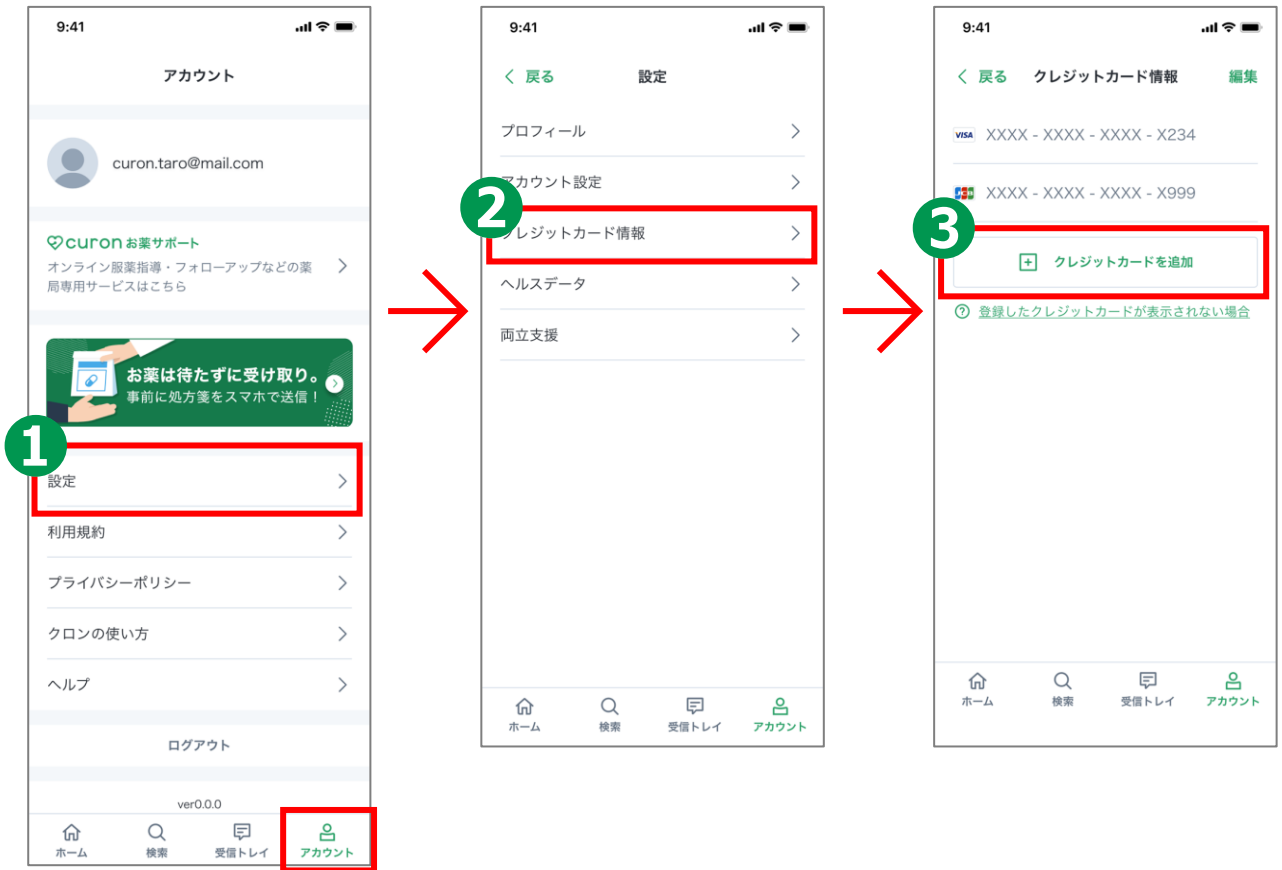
9:41

アカウント

curon.taro@mail.com

curon お薬サポート
オンライン服薬指導・フォローアップなどの薬局専用サービスはこちら

お薬は待たずに受け取り。
事前に処方箋をスマホで送信！

1
設定
利用規約
プライバシーポリシー
クロンの使い方
ヘルプ

ログアウト

ver0.0.0

ホーム 検索 受信トレイ アカウント

9:41

< 戻る 設定

プロフィール
アカウント設定
2
クレジットカード情報
ヘルスデータ
両立支援

ホーム 検索 受信トレイ アカウント

9:41

< 戻る クレジットカード情報 編集

VISA XXXX - XXXX - XXXX - X234
JCB XXXX - XXXX - XXXX - X999

3
クレジットカードを追加

登録したクレジットカードが表示されない場合

ホーム 検索 受信トレイ アカウント